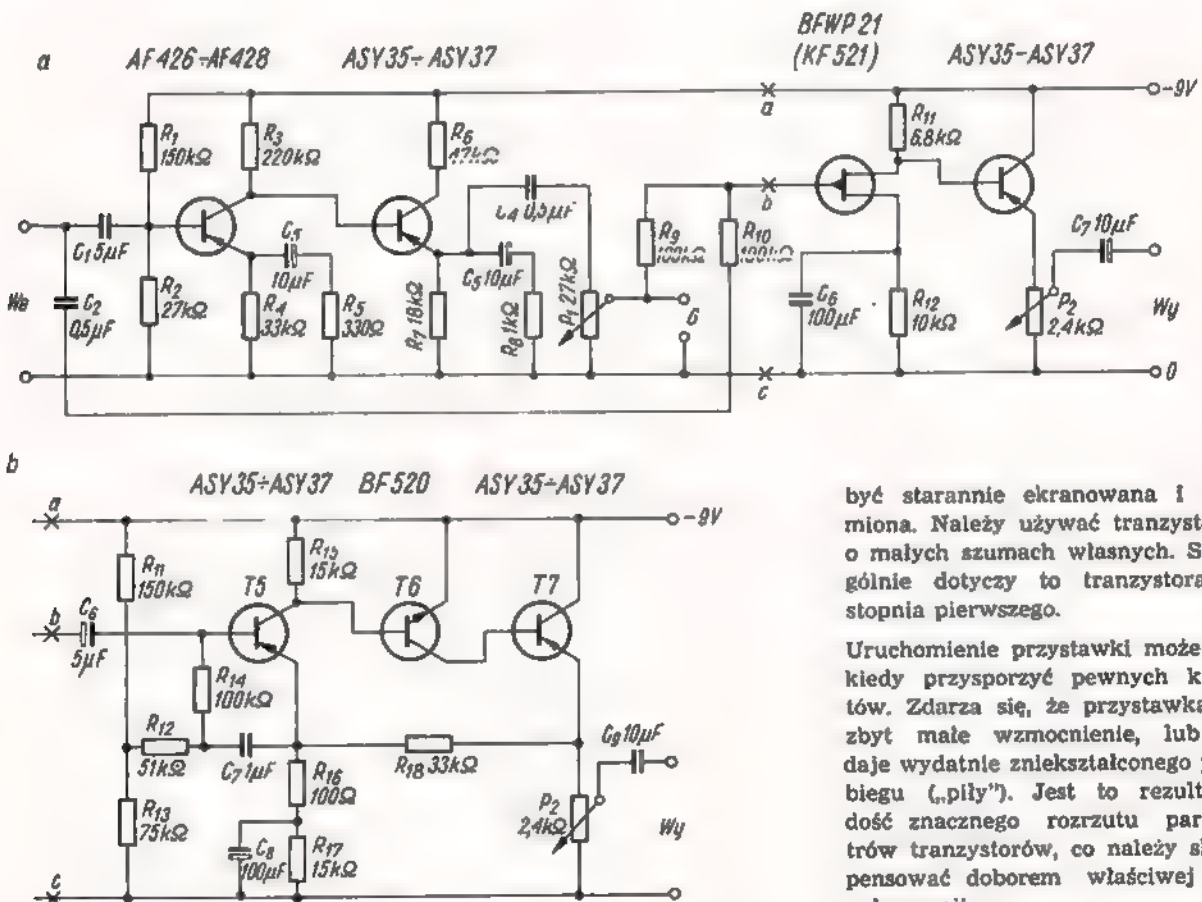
a AF426÷AF428 ASY35÷ASY37 BFWP21 (KF521) ASY35÷ASY37

-9V

$R_1$ 150kΩ
$R_3$ 220kΩ
$R_6$ 47kΩ
$R_{11}$ 6,8kΩ
a
$C_4$ 0,5μF
b
$C_1$ 5μF
$C_5$ 10μF
10μF
$R_9$ 100kΩ
$R_{10}$ 100kΩ
$C_7$ 10μF
We
$C_2$ 0,5μF
$R_2$ 27kΩ
$R_4$ 33kΩ
$R_5$ 330Ω
$R_7$ 18kΩ
$R_8$ 1kΩ
$P_1$ 27kΩ
G
$C_6$ 100μF
$R_{12}$ 10kΩ
$P_2$ 2,4kΩ
Wy
0
c

b

ASY35÷ASY37 BF520 ASY35÷ASY37

a
-9V
$R_{11}$ 150kΩ
$R_{15}$ 15kΩ
T5 T6 T7
b
$C_6$ 5μF
$R_{14}$ 100kΩ
$R_{12}$ 51kΩ
$C_7$ 1μF
$R_{16}$ 100Ω
$R_{18}$ 33kΩ
$C_9$ 10μF
$R_{13}$ 75kΩ
$C_8$ 100μF
$R_{17}$ 15kΩ
$P_2$ 2,4kΩ
Wy
c

być starannie ekranowana i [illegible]miona. Należy używać tranzyst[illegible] o małych szumach własnych. S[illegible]gólnie dotyczy to tranzystora stopnia pierwszego.

Uruchomienie przystawki może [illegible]kiedy przysporzyć pewnych k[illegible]tów. Zdarza się, że przystawka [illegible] zbyt małe wzmocnienie, lub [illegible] daje wydatnie zniekształconego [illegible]biegu („piły"). Jest to rezult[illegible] dość znacznego rozrzutu par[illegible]trów tranzystorów, co należy s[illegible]pensować doborem właściwej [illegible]